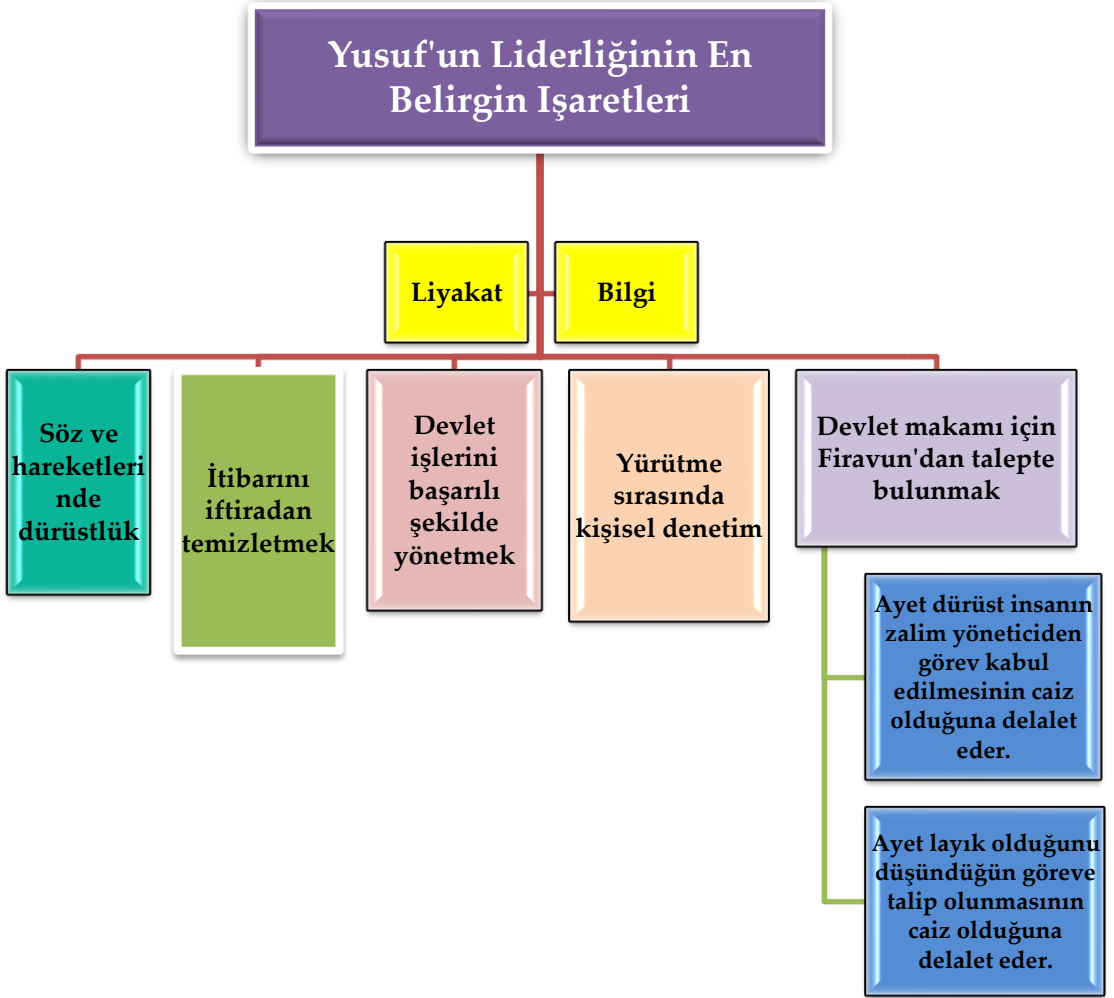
Yusuf'un Liderliğinin En Belirgin Işaretleri

Liyakat

Bilgi

Söz ve hareketleri nde dürüstlük

İtibarını iftiradan temizletmek

Devlet işlerini başarılı şekilde yönetmek

Yürütme sırasında kişisel denetim

Devlet makamı için Firavun'dan talepte bulunmak

Ayet dürüst insanın zalim yöneticiden görev kabul edilmesinin caiz olduğuna delalet eder.

Ayet layık olduğunu düşündüğün göreve talip olunmasının caiz olduğuna delalet eder.